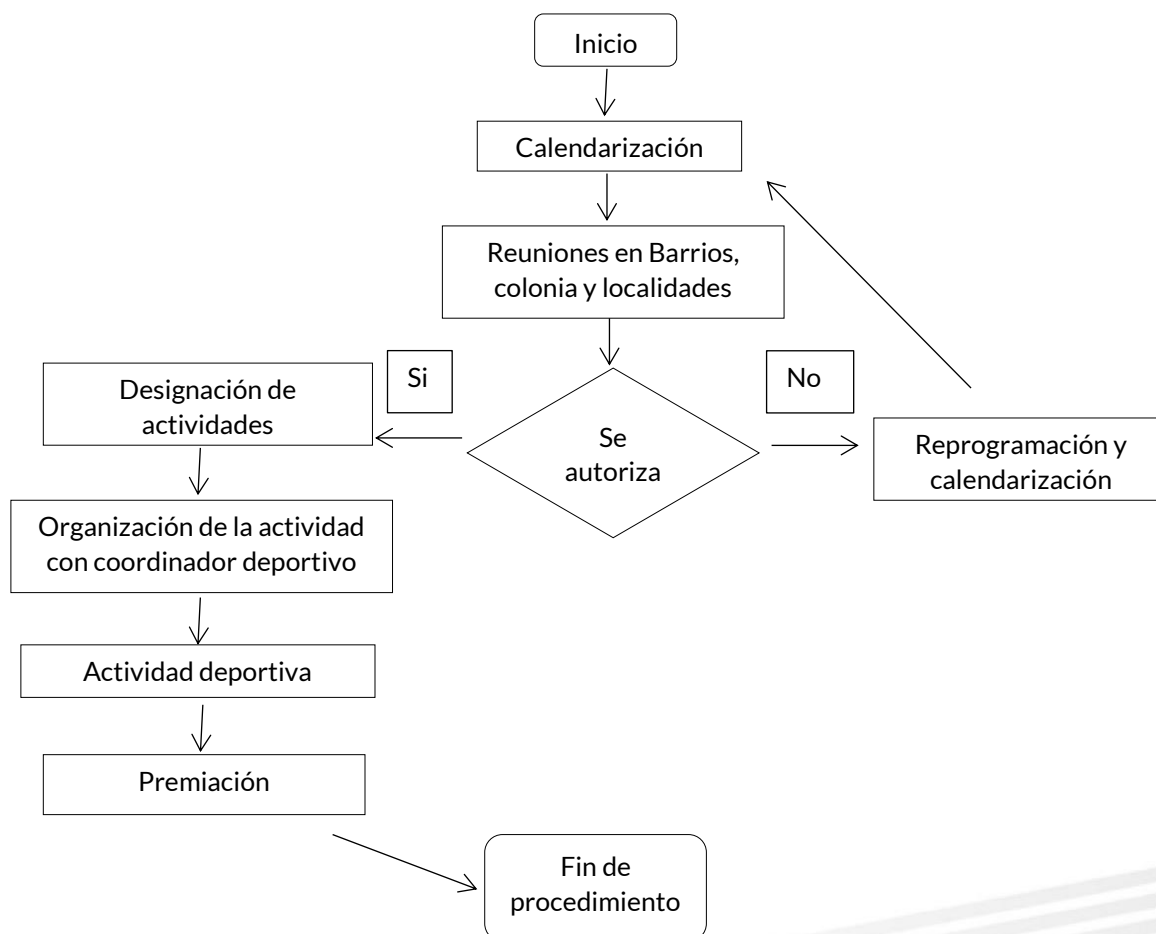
Inicio

Calendarización

Reuniones en Barrios, colonia y localidades

Si

No

Designación de actividades

Se autoriza

Reprogramación y calendarización

Organización de la actividad con coordinador deportivo

Actividad deportiva

Premiación

Fin de procedimiento